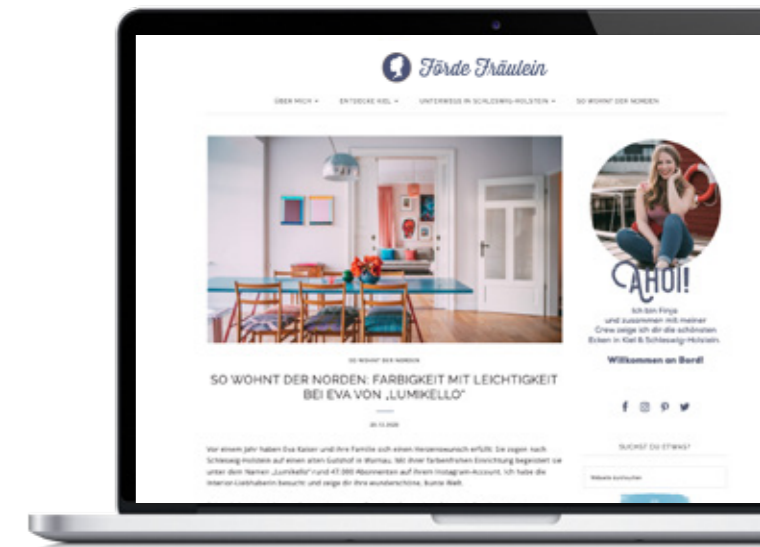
Förde Fräulein

ÜBER MICH ▾ ENTDECKE KIEL ▾ UNTERWEGS IN SCHLESWIG-HOLSTEIN ▾ SO WOHNT DER NORDEN

SO WOHNT DER NORDEN

SO WOHNT DER NORDEN: FARBIGKEIT MIT LEICHTIGKEIT BEI EVA VON „LUMIKELLO"

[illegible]

Vor einem Jahr haben Eva Kaiser und ihre Familie sich einen Herzenswunsch erfüllt: Sie zogen nach Schleswig-Holstein auf einen alten Gutshof in Warnau. Mit ihrer farbenfrohen Einrichtung begeistert sie unter dem Namen „Lumikello" rund 47.000 Abonnenten auf ihrem Instagram-Account. Ich habe die Interior-Liebhaberin besucht und zeige dir ihre wunderschöne, bunte Welt.

AHOI!

Ich bin Finja und zusammen mit meiner Crew zeige ich dir die schönsten Ecken in Kiel & Schleswig-Holstein.

Willkommen an Bord!

SUCHST DU ETWAS?

Website durchsuchen